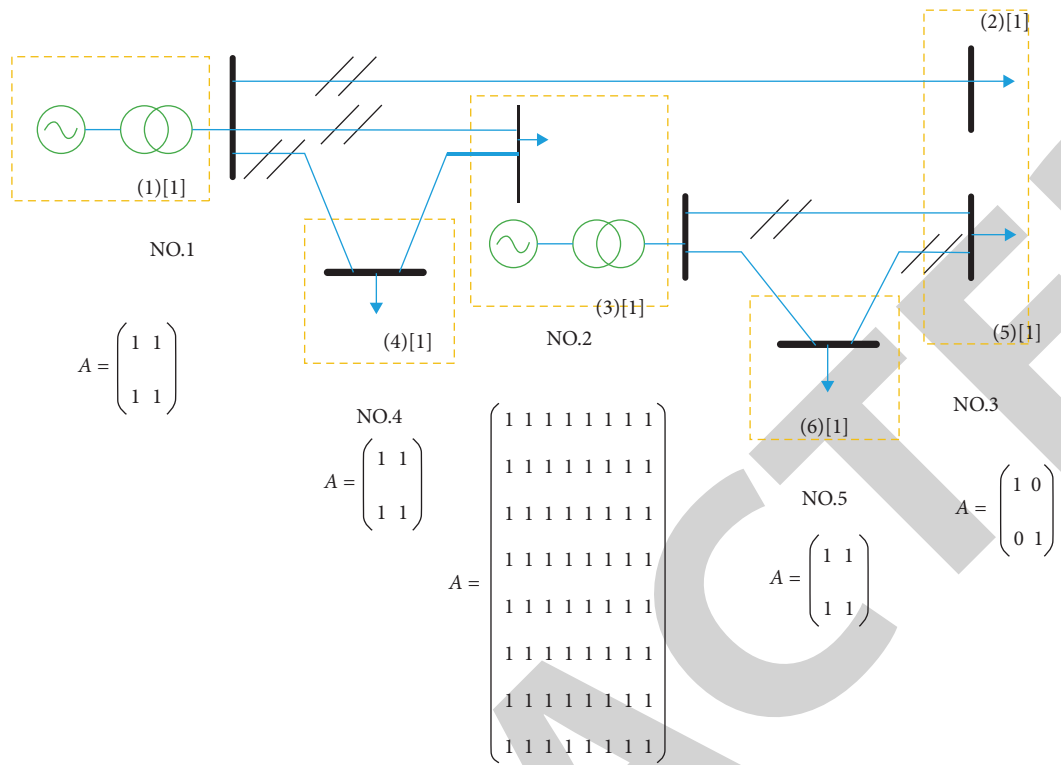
(2)[1]

(1)[1]

NO.1

(4)[1]

(3)[1]

NO.2

(5)[1]

(6)[1]

NO.3

$A = \begin{pmatrix} 1 & 1 \\ 1 & 1 \end{pmatrix}$

NO.4

$A = \begin{pmatrix} 1 & 1 \\ 1 & 1 \end{pmatrix}$

$A = \begin{pmatrix} 1 & 1 & 1 & 1 & 1 & 1 & 1 & 1 \\ 1 & 1 & 1 & 1 & 1 & 1 & 1 & 1 \\ 1 & 1 & 1 & 1 & 1 & 1 & 1 & 1 \\ 1 & 1 & 1 & 1 & 1 & 1 & 1 & 1 \\ 1 & 1 & 1 & 1 & 1 & 1 & 1 & 1 \\ 1 & 1 & 1 & 1 & 1 & 1 & 1 & 1 \\ 1 & 1 & 1 & 1 & 1 & 1 & 1 & 1 \\ 1 & 1 & 1 & 1 & 1 & 1 & 1 & 1 \end{pmatrix}$

NO.5

$A = \begin{pmatrix} 1 & 1 \\ 1 & 1 \end{pmatrix}$

$A = \begin{pmatrix} 1 & 0 \\ 0 & 1 \end{pmatrix}$